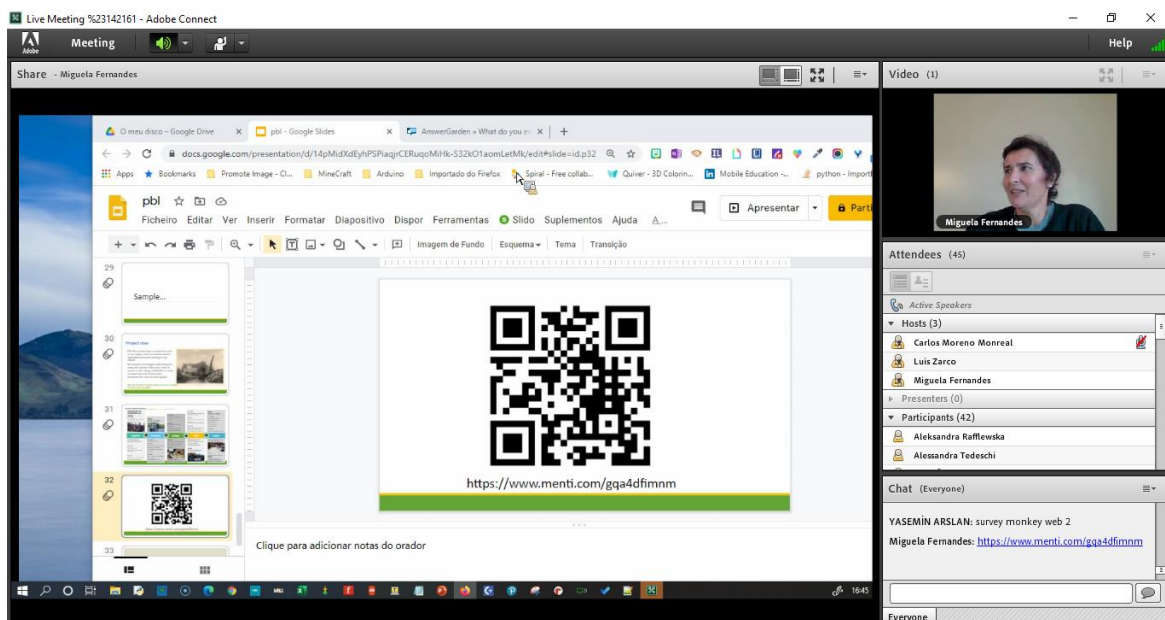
Live Meeting %23142161 - Adobe Connect

Adobe Meeting

Help

Share - Miguela Fernandes

Video (1)

O meu disco – Google Drive × pbl - Google Slides × AnswerGarden » What do you m × +

docs.google.com/presentation/d/14pMidXdEyhPSPiaqjrCERuqoMiHk-S32kO1aomLetMk/edit#slide=id.p32

Apps Bookmarks Promote Image - Cl... MineCraft Arduino Importado do Firefox Spiral - Free collab... Quiver - 3D Colorin... Mobile Education -... python - Import

pbl

Ficheiro Editar Ver Inserir Formatar Diapositivo Dispor Ferramentas Slido Suplementos Ajuda A...

Apresentar Parti

Imagem de Fundo Esquema Tema Transição

29

Sample...

30

Project idea

31

32

33

https://www.menti.com/gqa4dfimnm

Clique para adicionar notas do orador

Miguela Fernandes

Attendees (45)

Active Speakers

Hosts (3)

Carlos Moreno Monreal

Luis Zarco

Miguela Fernandes

Presenters (0)

Participants (42)

Aleksandra Rafflewska

Alessandra Tedeschi

Chat (Everyone)

YASEMİN ARSLAN: survey monkey web 2

Miguela Fernandes: https://www.menti.com/gqa4dfimnm

Everyone

16:45